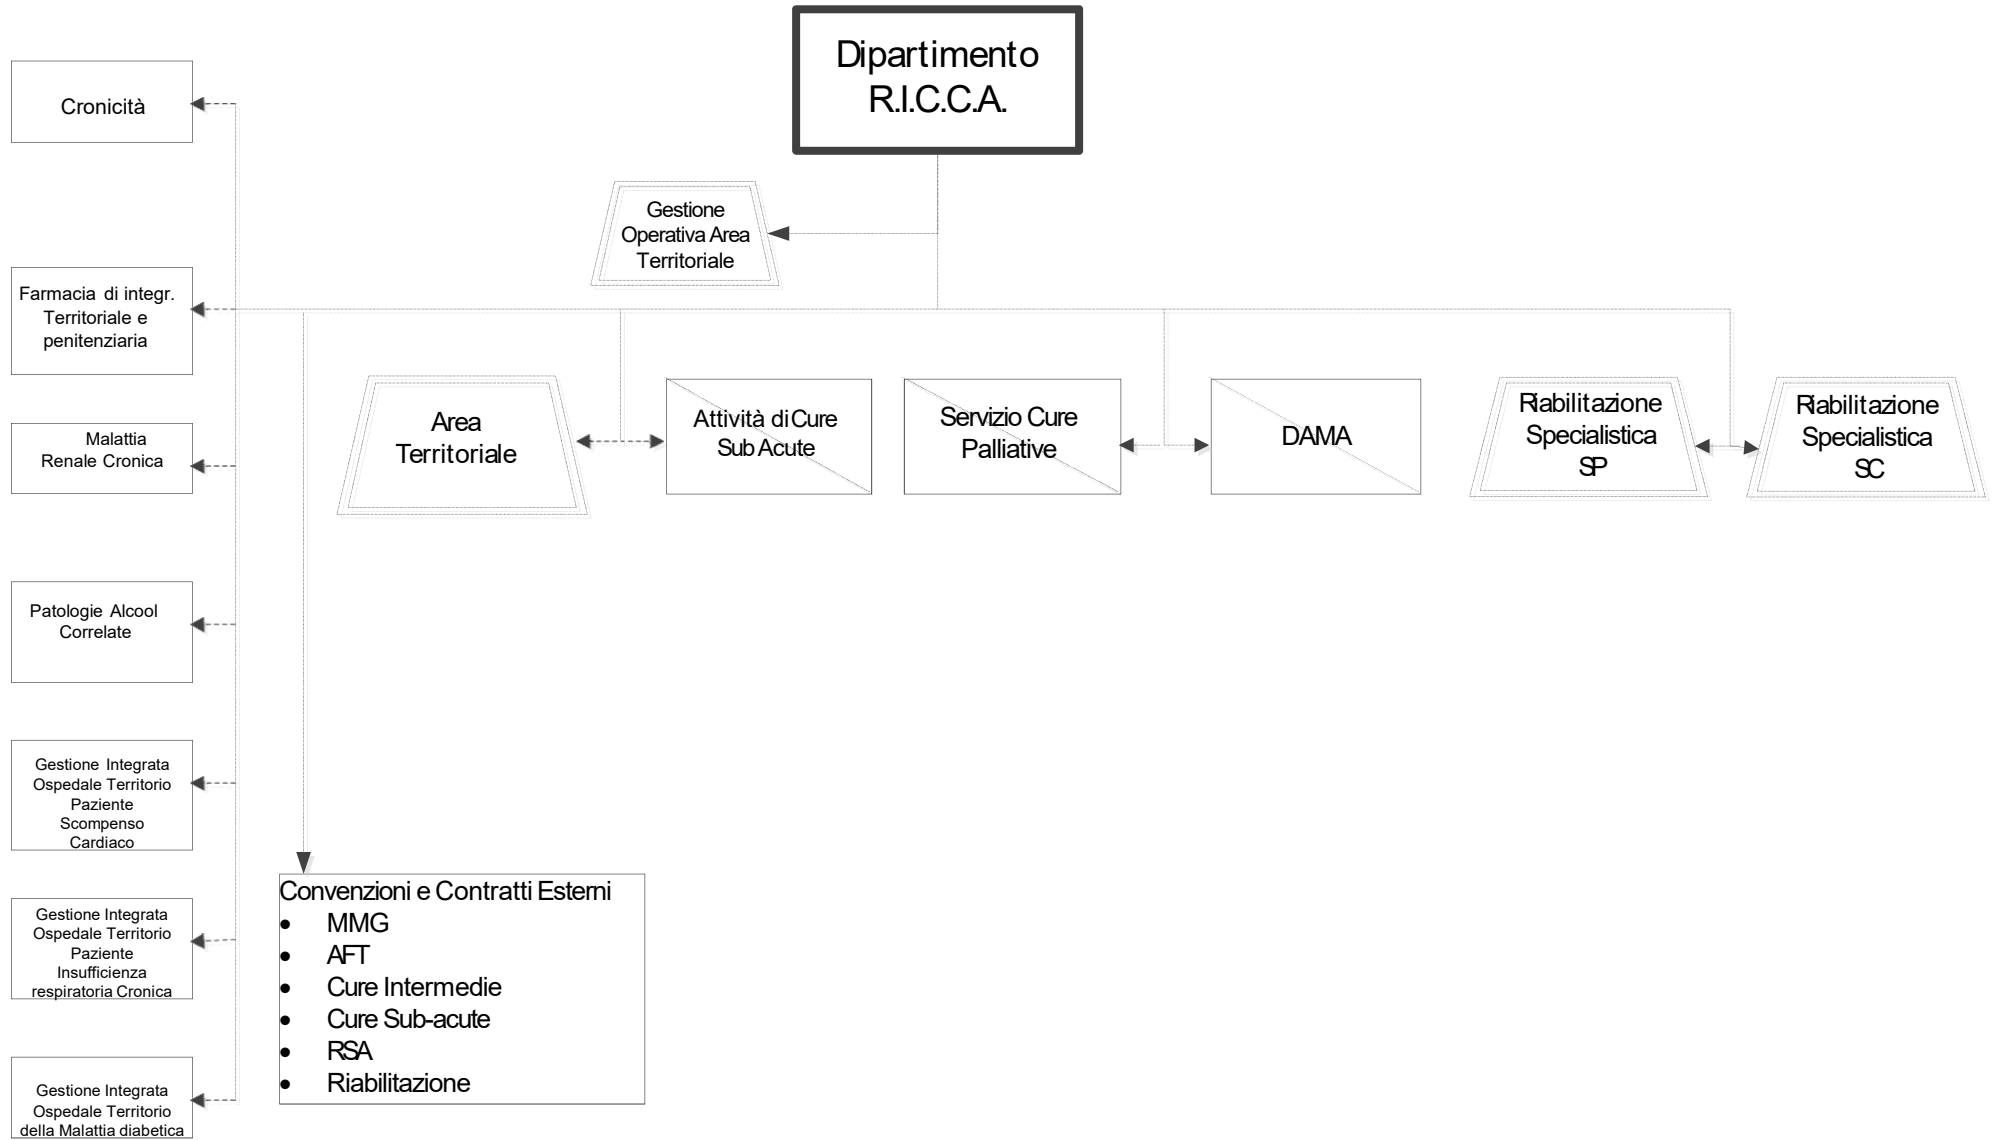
Dipartimento R.I.C.C.A.

Gestione Operativa Area Territoriale

Cronicità

Farmacia di integr. Territoriale e penitenziaria

Malattia Renale Cronica

Patologie Alcool Correlate

Gestione Integrata Ospedale Territorio Paziente Scompenso Cardiaco

Gestione Integrata Ospedale Territorio Paziente Insufficienza respiratoria Cronica

Gestione Integrata Ospedale Territorio della Malattia diabetica

Area Territoriale

Attività di Cure Sub Acute

Servizio Cure Palliative

DAMA

Riabilitazione Specialistica SP

Riabilitazione Specialistica SC

Convenzioni e Contratti Esterni
- MMG
- AFT
- Cure Intermedie
- Cure Sub-acute
- RSA
- Riabilitazione